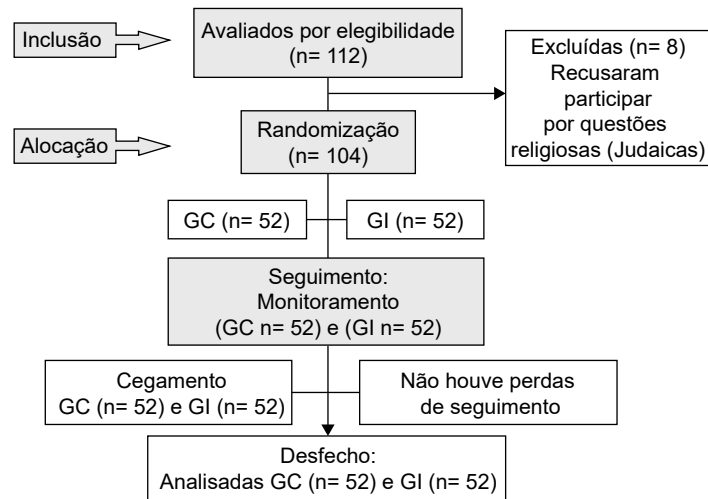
Inclusão

Avaliados por elegibilidade
(n= 112)

Excluídas (n= 8)
Recusaram participar por questões religiosas (Judaicas)

Alocação

Randomização
(n= 104)

GC (n= 52)

GI (n= 52)

Seguimento:
Monitoramento
(GC n= 52) e (GI n= 52)

Cegamento
GC (n= 52) e GI (n= 52)

Não houve perdas de seguimento

Desfecho:
Analisadas GC (n= 52) e GI (n= 52)